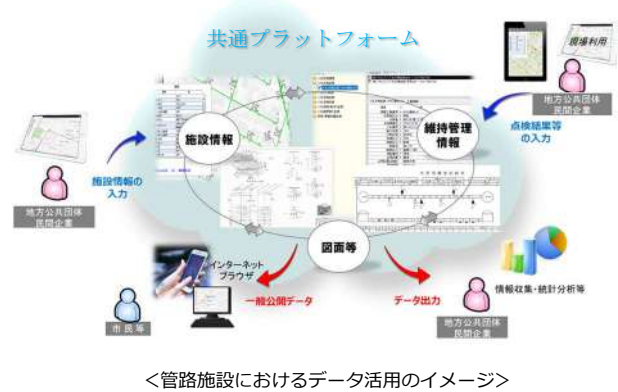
共通プラットフォーム

現場利用

地方公共団体
民間企業

点検結果等の入力

施設情報

維持管理情報

施設情報の入力

地方公共団体
民間企業

図面等

インターネット
ブラウザ

一般公開データ

データ出力

情報収集・統計分析等

市民等

地方公共団体
民間企業

<管路施設におけるデータ活用のイメージ>